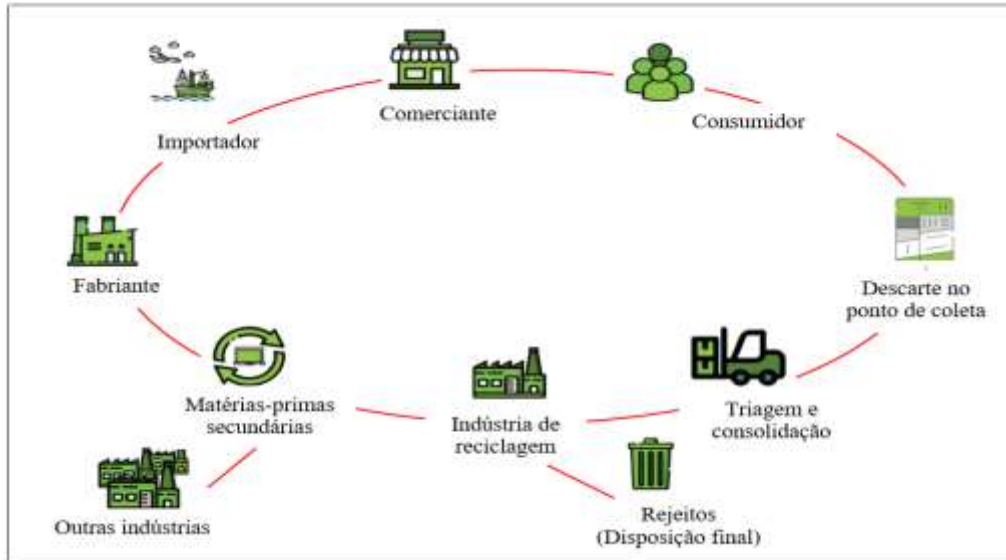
Comerciante

Importador

Consumidor

Fabriante

Descarte no ponto de coleta

Matérias-primas secundárias

Indústria de reciclagem

Triagem e consolidação

Outras indústrias

Rejeitos (Disposição final)